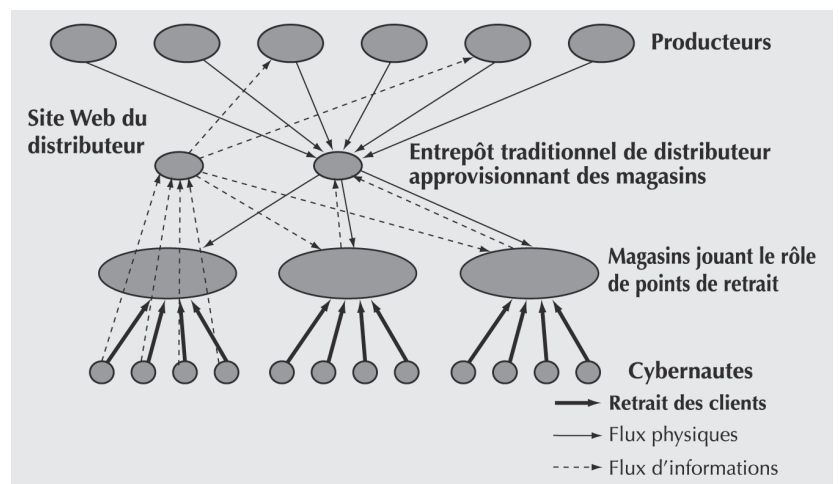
Producteurs

Site Web du distributeur

Entrepôt traditionnel de distributeur approvisionnant des magasins

Magasins jouant le rôle de points de retrait

Cybernautes

Retrait des clients

Flux physiques

Flux d'informations